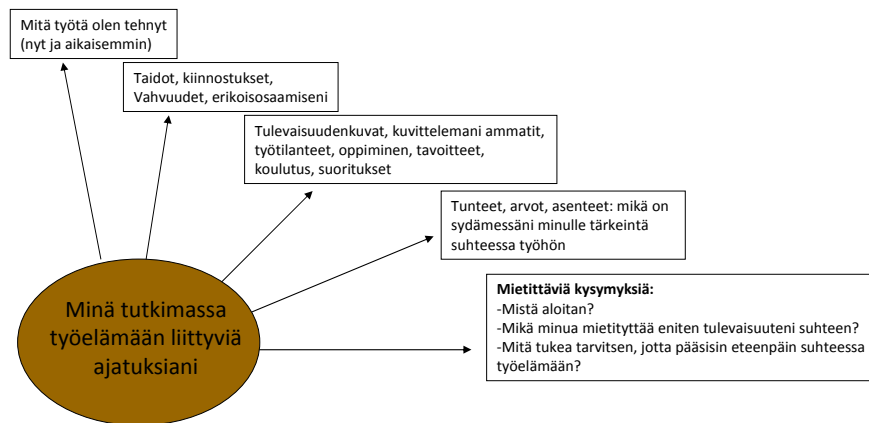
Mitä työtä olen tehnyt (nyt ja aikaisemmin)

Taidot, kiinnostukset, Vahvuudet, erikoisosaamiseni

Tulevaisuudenkuvat, kuvittelemani ammatit, työtilanteet, oppiminen, tavoitteet, koulutus, suoritukset

Tunteet, arvot, asenteet: mikä on sydämessäni minulle tärkeintä suhteessa työhön

Minä tutkimassa työelämään liittyviä ajatuksiani

**Mietittäviä kysymyksiä:**
-Mistä aloitan?
-Mikä minua mietityttää eniten tulevaisuuteni suhteen?
-Mitä tukea tarvitsen, jotta pääsisin eteenpäin suhteessa työelämään?